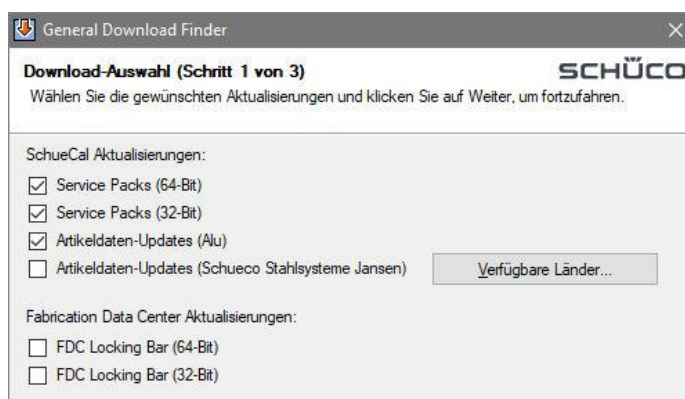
General Download Finder

Download-Auswahl (Schritt 1 von 3)

SCHÜCO

Wählen Sie die gewünschten Aktualisierungen und klicken Sie auf Weiter, um fortzufahren.

SchueCal Aktualisierungen:

Service Packs (64-Bit)

Service Packs (32-Bit)

Artikeldaten-Updates (Alu)

Artikeldaten-Updates (Schueco Stahlsysteme Jansen)

Verfügbare Länder...

Fabrication Data Center Aktualisierungen:

FDC Locking Bar (64-Bit)

FDC Locking Bar (32-Bit)